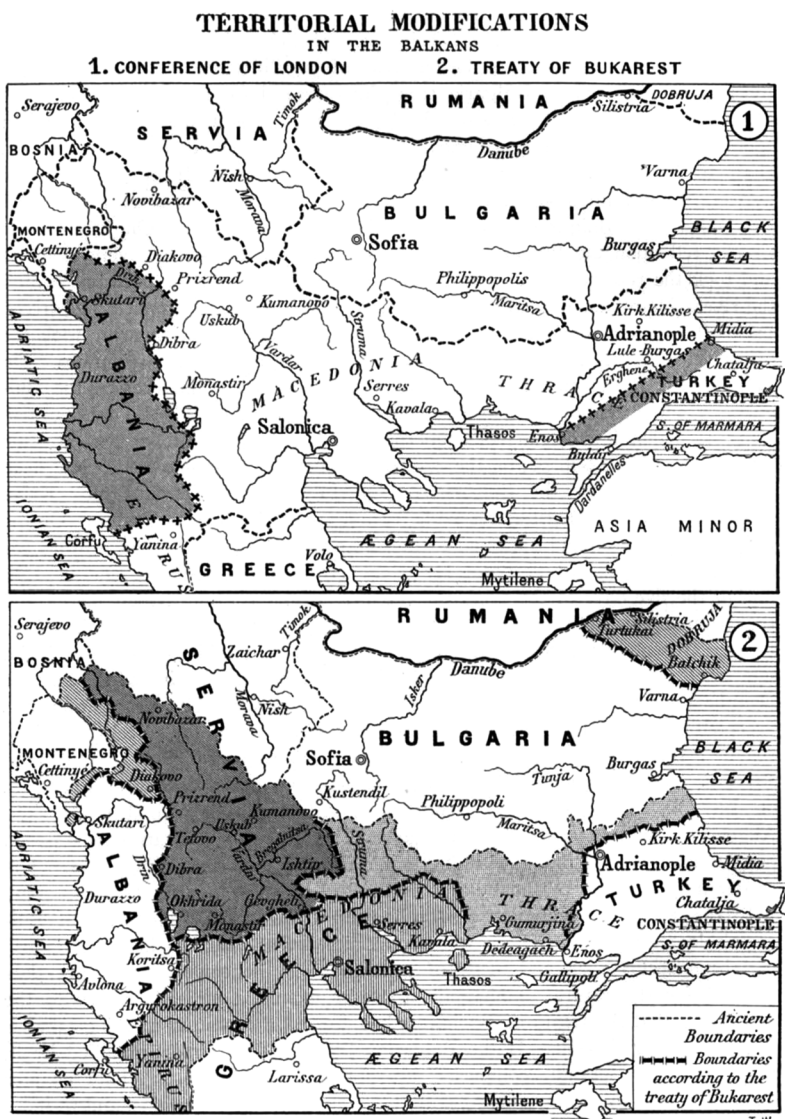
TERRITORIAL MODIFICATIONS
IN THE BALKANS
1. CONFERENCE OF LONDON 2. TREATY OF BUKAREST

1
RUMANIA
Serajevo
Silistria
DOBRUJA
BOSNIA
SERVIA
Timok
Danube
Nish
Varna
Novibazar
Morava
MONTENEGRO
Cettinje
BULGARIA
BLACK SEA
Sofia
Diakovo
Burgas
Prizrend
Philippopolis
Skutari
Drin
Kumanovo
Maritsa
Kirk Kilisse
Uskub
Struma
Adrianople
Midia
Dibra
Vardar
Lule Burgas
ADRIATIC SEA
ALBANIA
Durazzo
MACEDONIA
Chatalja
Monastir
THRACE
Erghene
TURKEY
Serres
CONSTANTINOPLE
Kavala
Salonica
Thasos
Enos
S. OF MARMARA
Bulair
Dardanelles
IONIAN SEA
EPIRUS
Corfu
Yanina
ASIA MINOR
GREECE
Volo
ÆGEAN SEA
Mytilene

2
RUMANIA
Serajevo
Silistria
Turtukai
DOBRUJA
Timok
BOSNIA
Zaichar
Danube
Batchik
SERVIA
Isker
Nish
Morava
Varna
Novibazar
MONTENEGRO
Cettinje
Sofia
BULGARIA
BLACK SEA
Burgas
Diakovo
Tunja
Kustendil
Philippopoli
Prizrend
Skutari
Kumanovo
Maritsa
Tetovo
Uskub
Kirk Kilisse
Drin
Struma
Bregalnitza
Adrianople
Midia
Ishtip
Vardar
Dibra
ALBANIA
TURKEY
Durazzo
MACEDONIA
THRACE
Chatalja
Okhrida
Gevgheli
Gumurjina
CONSTANTINOPLE
ADRIATIC SEA
Monastir
Serres
Kavala
Dedeagach
Enos
S. OF MARMARA
Koritsa
Salonica
Avlona
Thasos
Gallipoli
GREECE
Argyrokastron
EPIRUS
Ancient Boundaries
Yanina
IONIAN SEA
Corfu
ÆGEAN SEA
Boundaries according to the treaty of Bukarest
Larissa
Mytilene